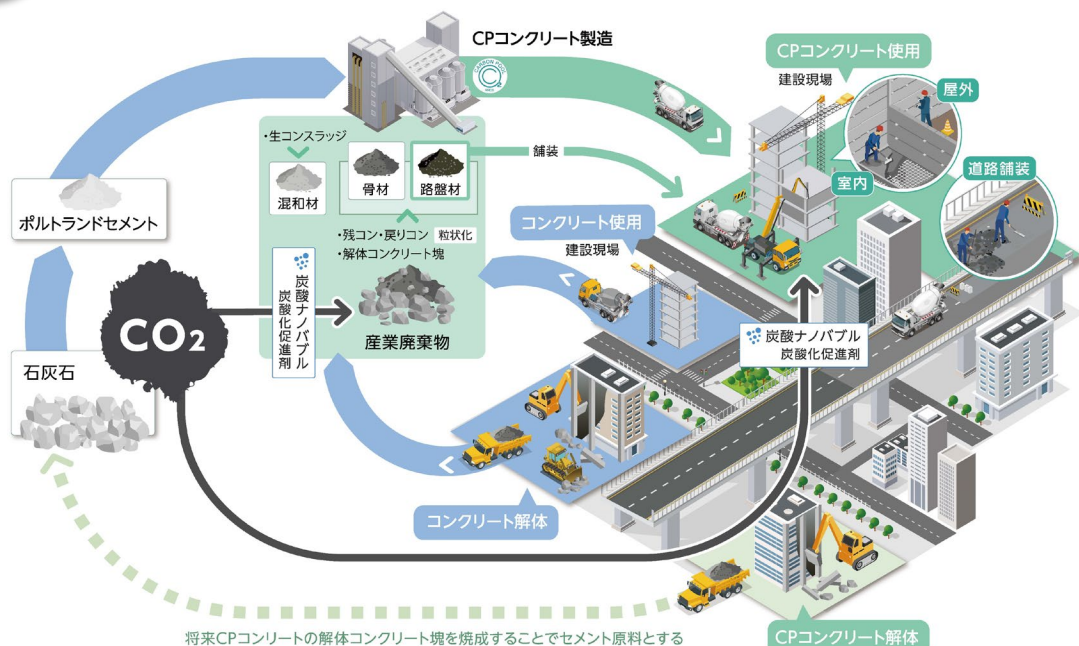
CPコンクリート製造

CPコンクリート使用
建設現場
屋外
室内
道路舗装

・生コンスラッジ
混和材
骨材
路盤材
舗装
・残コン・戻りコン 粒状化
・解体コンクリート塊
産業廃棄物

炭酸ナノバブル
炭酸化促進剤

コンクリート使用
建設現場

ポルトランドセメント

$CO_2$

石灰石

炭酸ナノバブル
炭酸化促進剤

コンクリート解体

将来CPコンリートの解体コンクリート塊を焼成することでセメント原料とする

CPコンクリート解体